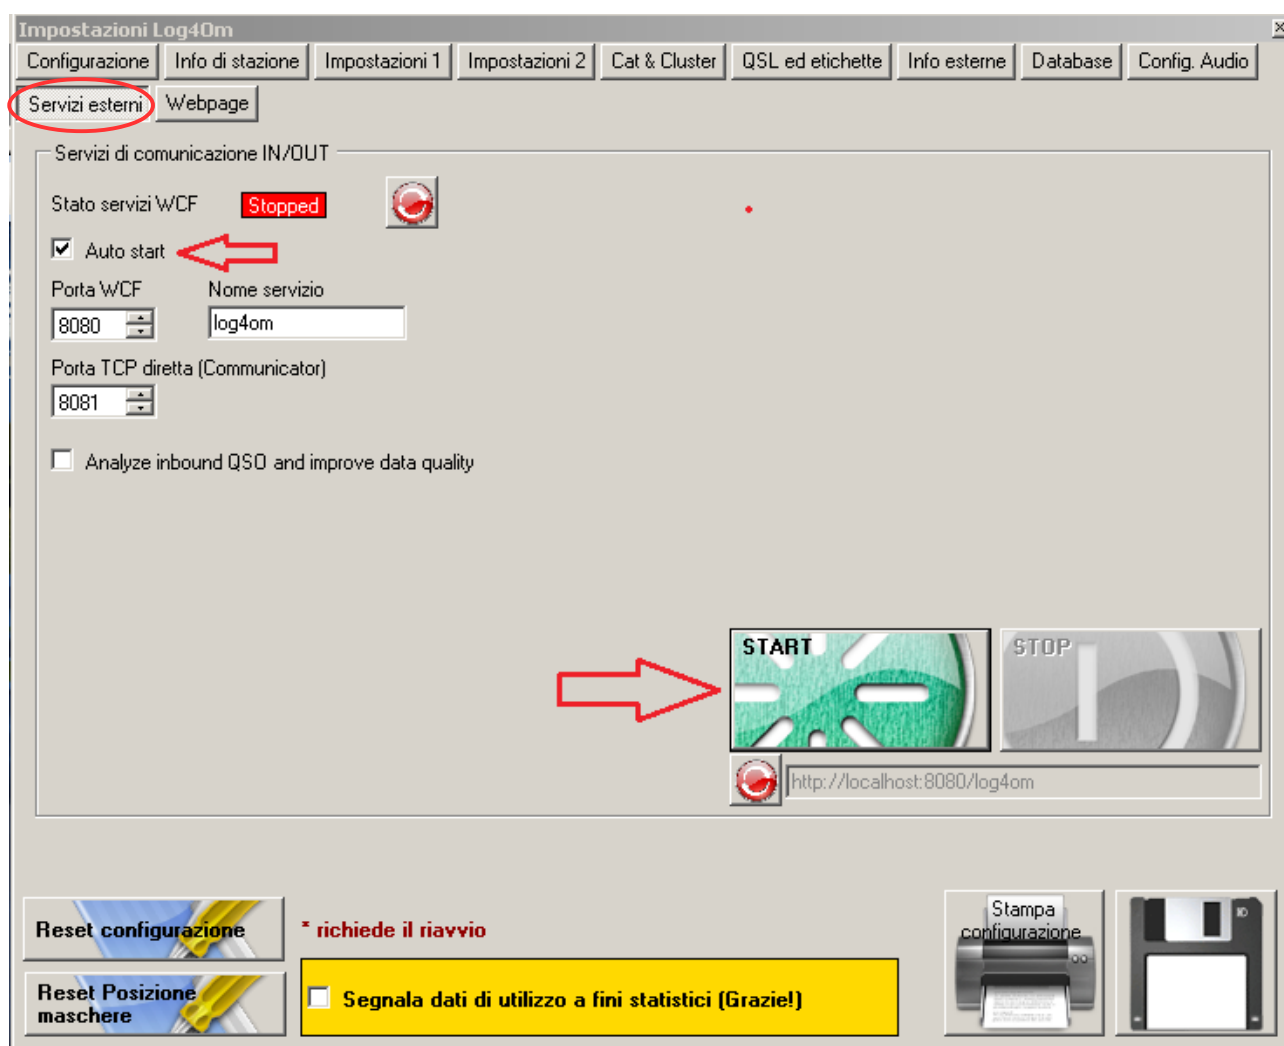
Impostazioni Log4Om

Configurazione | Info di stazione | Impostazioni 1 | Impostazioni 2 | Cat & Cluster | QSL ed etichette | Info esterne | Database | Config. Audio

Servizi esterni | Webpage

Servizi di comunicazione IN/OUT

Stato servizi WCF Stopped

Auto start

Porta WCF
8080

Nome servizio
log4om

Porta TCP diretta (Communicator)
8081

Analyze inbound QSO and improve data quality

START

STOP

http://localhost:8080/log4om

Reset configurazione

* richiede il riavvio

Stampa configurazione

Reset Posizione maschere

Segnala dati di utilizzo a fini statistici (Grazie!)